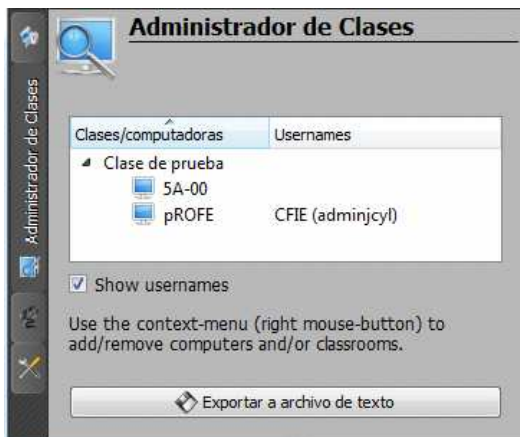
Administrador de Clases

Administrador de Clases

| Clases/computadoras | Usernames |
|---|---|
| Clase de prueba | |
| 5A-00 | |
| pROFE | CFIE (adminjcyl) |

Show usernames

Use the context-menu (right mouse-button) to add/remove computers and/or classrooms.

Exportar a archivo de texto